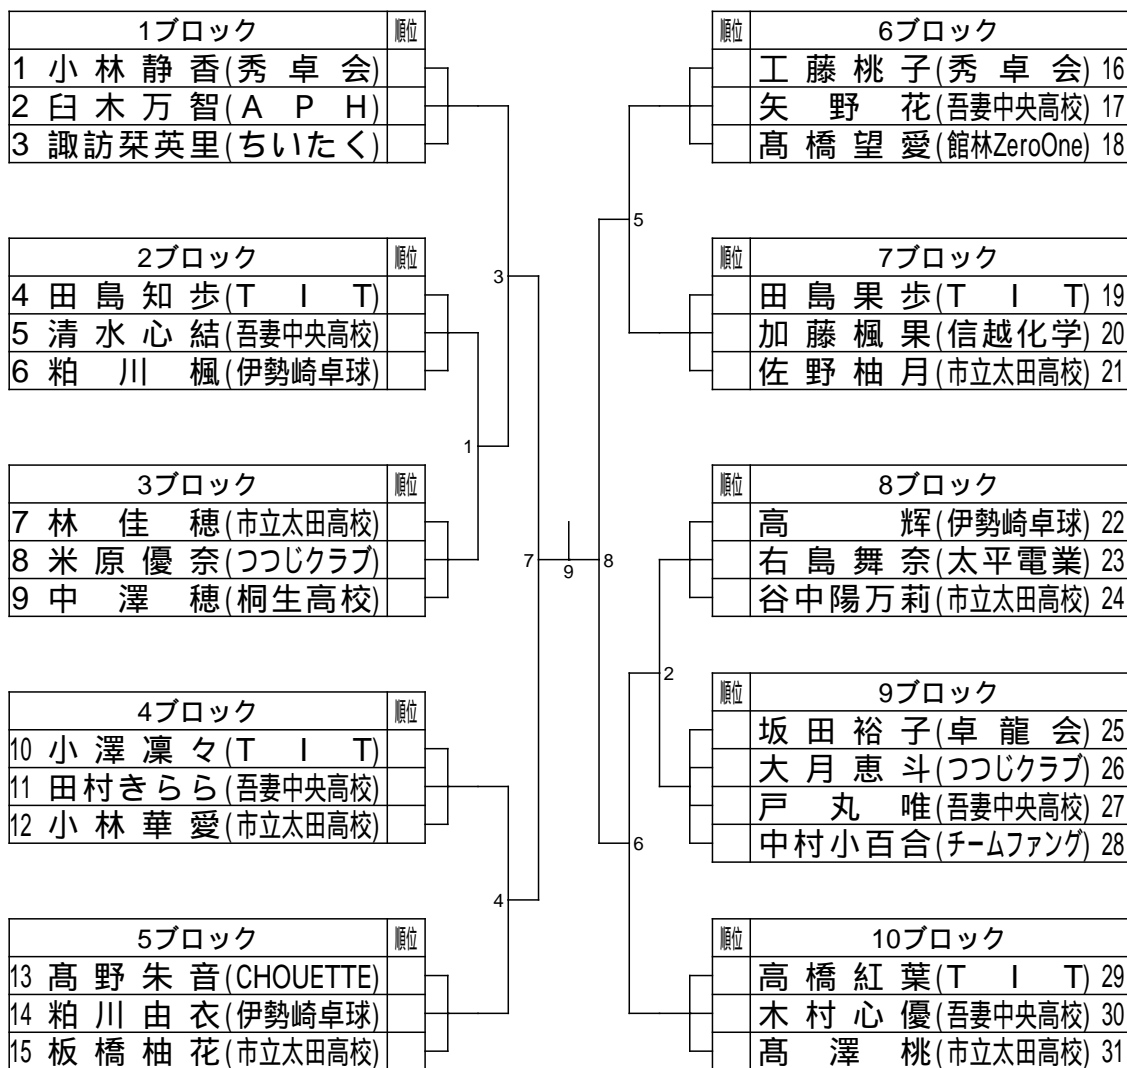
| 1ブロック | 順位 |
|---|---|
| 1 小林静香(秀卓会) | |
| 2 臼木万智(APH) | |
| 3 諏訪栞英里(ちいたく) | |

| 2ブロック | 順位 |
|---|---|
| 4 田島知歩(TIT) | |
| 5 清水心結(吾妻中央高校) | |
| 6 粕川楓(伊勢崎卓球) | |

| 3ブロック | 順位 |
|---|---|
| 7 林佳穂(市立太田高校) | |
| 8 米原優奈(つつじクラブ) | |
| 9 中澤穂(桐生高校) | |

| 4ブロック | 順位 |
|---|---|
| 10 小澤凜々(TIT) | |
| 11 田村きらら(吾妻中央高校) | |
| 12 小林華愛(市立太田高校) | |

| 5ブロック | 順位 |
|---|---|
| 13 髙野朱音(CHOUETTE) | |
| 14 粕川由衣(伊勢崎卓球) | |
| 15 板橋柚花(市立太田高校) | |

3
1
7
9
8
4
5
2
6

| 順位 | 6ブロック |
|---|---|
| | 工藤桃子(秀卓会) 16 |
| | 矢野花(吾妻中央高校) 17 |
| | 髙橋望愛(館林ZeroOne) 18 |

| 順位 | 7ブロック |
|---|---|
| | 田島果歩(TIT) 19 |
| | 加藤楓果(信越化学) 20 |
| | 佐野柚月(市立太田高校) 21 |

| 順位 | 8ブロック |
|---|---|
| | 高輝(伊勢崎卓球) 22 |
| | 右島舞奈(太平電業) 23 |
| | 谷中陽万莉(市立太田高校) 24 |

| 順位 | 9ブロック |
|---|---|
| | 坂田裕子(卓龍会) 25 |
| | 大月恵斗(つつじクラブ) 26 |
| | 戸丸唯(吾妻中央高校) 27 |
| | 中村小百合(チームファング) 28 |

| 順位 | 10ブロック |
|---|---|
| | 高橋紅葉(TIT) 29 |
| | 木村心優(吾妻中央高校) 30 |
| | 髙澤桃(市立太田高校) 31 |